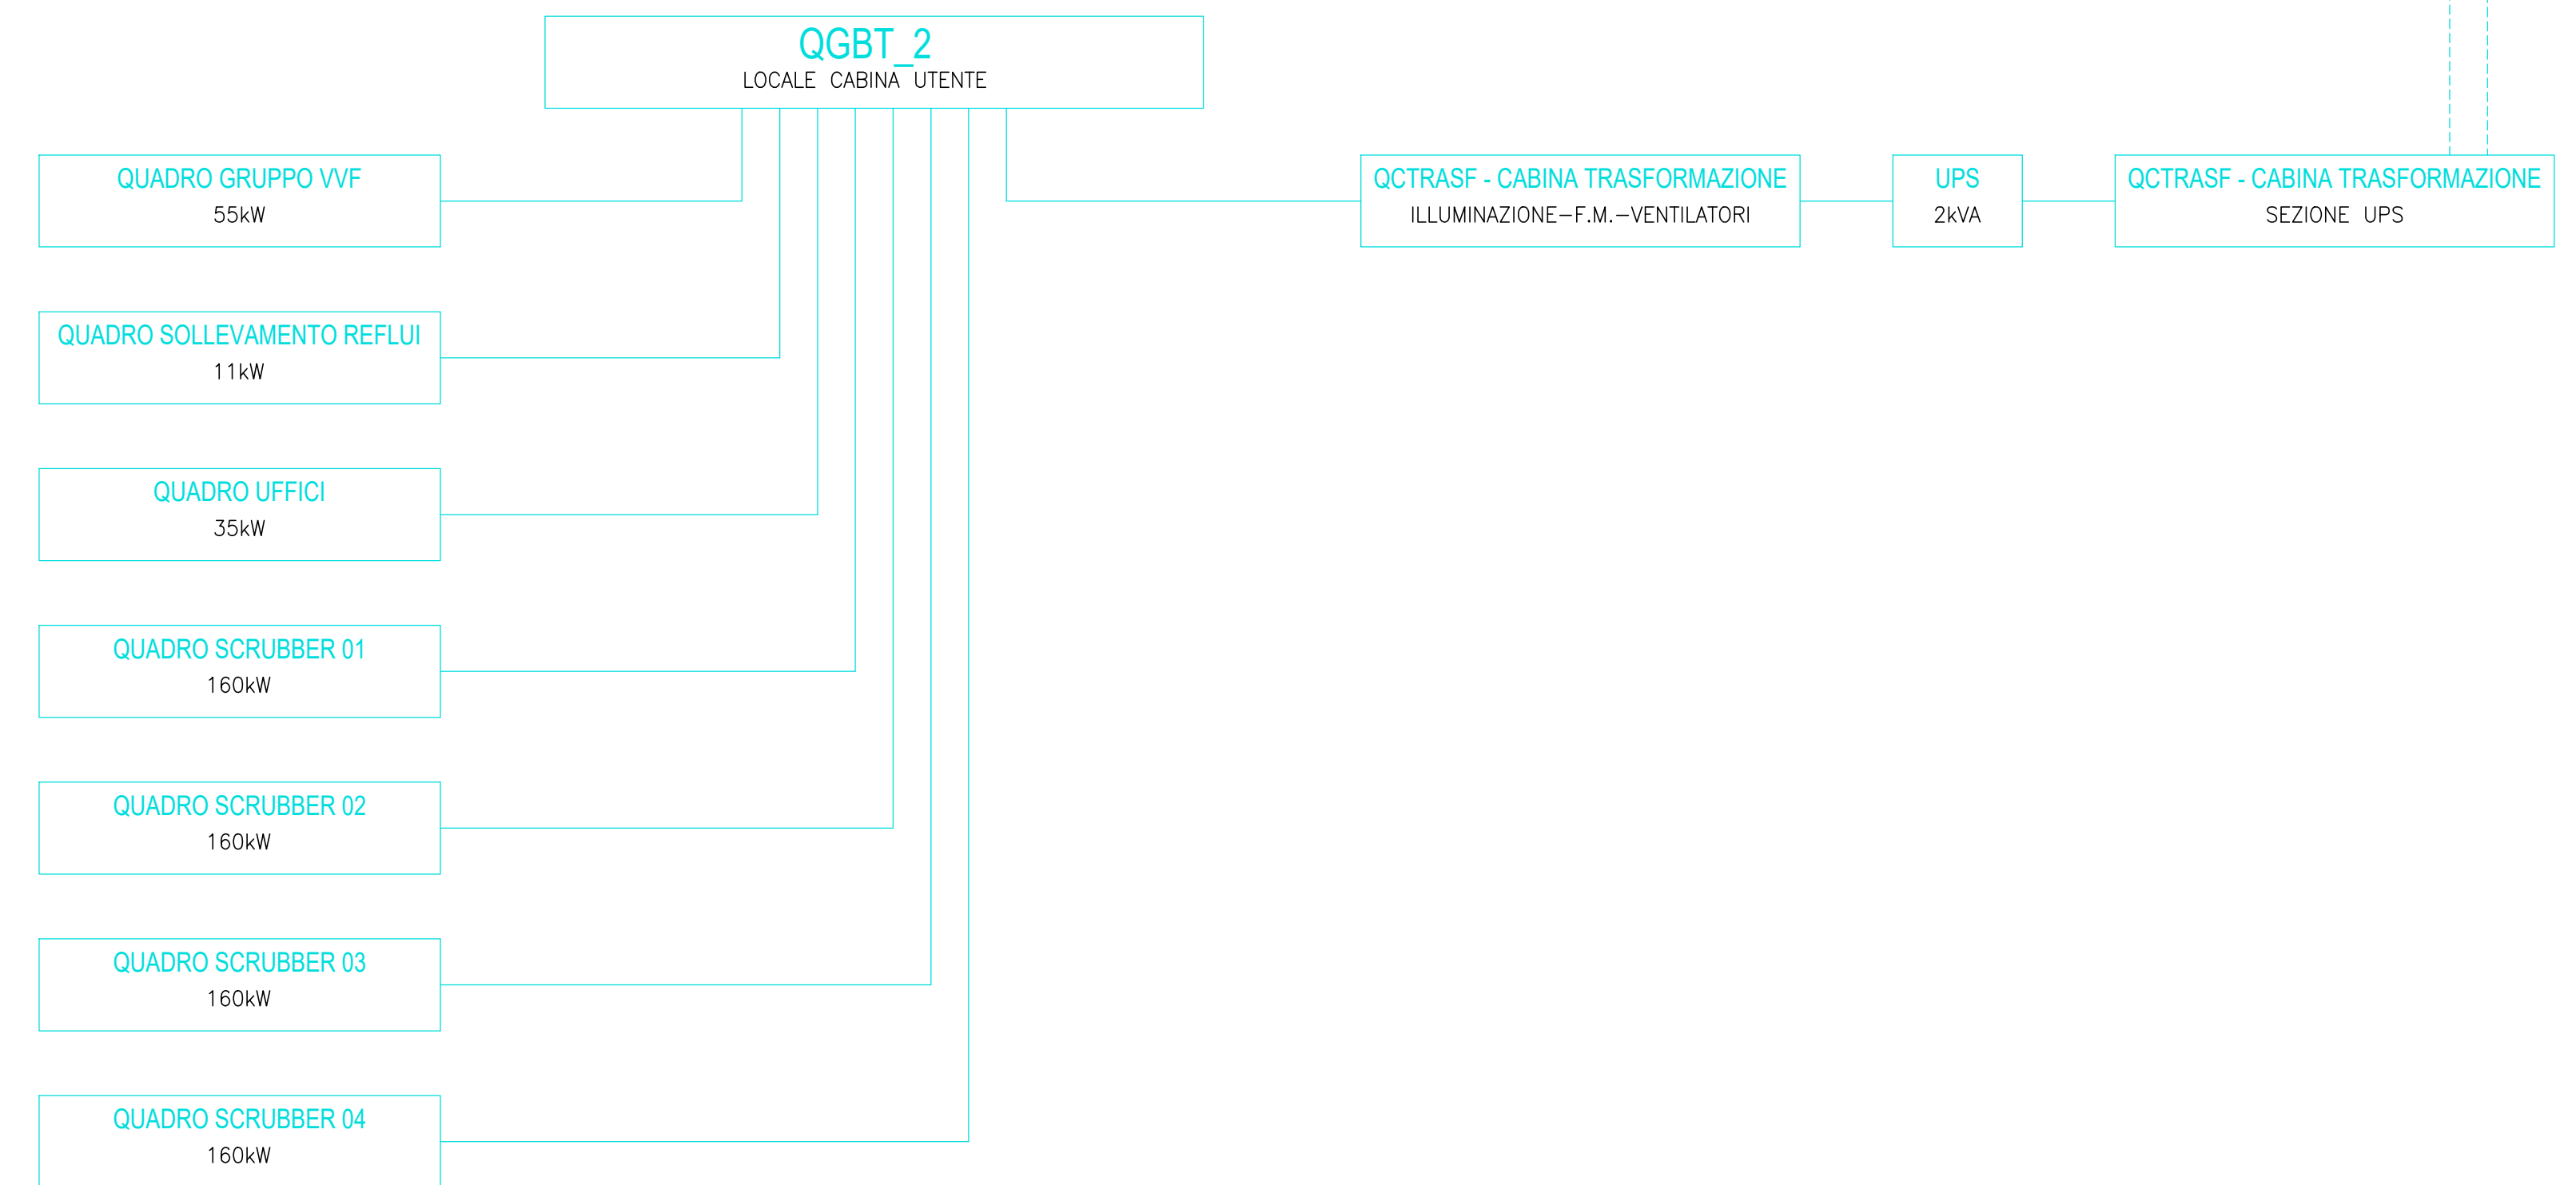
QGBT_2
LOCALE CABINA UTENTE

QUADRO GRUPPO VVF
55kW

QUADRO SOLLEVAMENTO REFLUI
11kW

QUADRO UFFICI
35kW

QUADRO SCRUBBER 01
160kW

QUADRO SCRUBBER 02
160kW

QUADRO SCRUBBER 03
160kW

QUADRO SCRUBBER 04
160kW

QCTRASF - CABINA TRASFORMAZIONE
ILLUMINAZIONE—F.M.—VENTILATORI

UPS
2kVA

QCTRASF - CABINA TRASFORMAZIONE
SEZIONE UPS